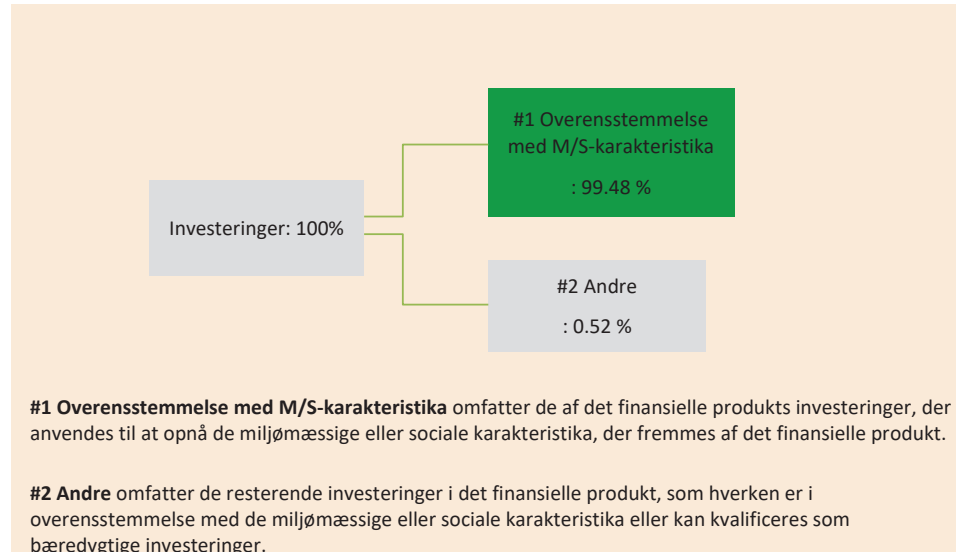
#1 Overensstemmelse med M/S-karakteristika

: 99.48 %

Investeringer: 100%

#2 Andre

: 0.52 %

**#1 Overensstemmelse med M/S-karakteristika** omfatter de af det finansielle produkts investeringer, der anvendes til at opnå de miljømæssige eller sociale karakteristika, der fremmes af det finansielle produkt.

**#2 Andre** omfatter de resterende investeringer i det finansielle produkt, som hverken er i overensstemmelse med de miljømæssige eller sociale karakteristika eller kan kvalificeres som bæredygtige investeringer.